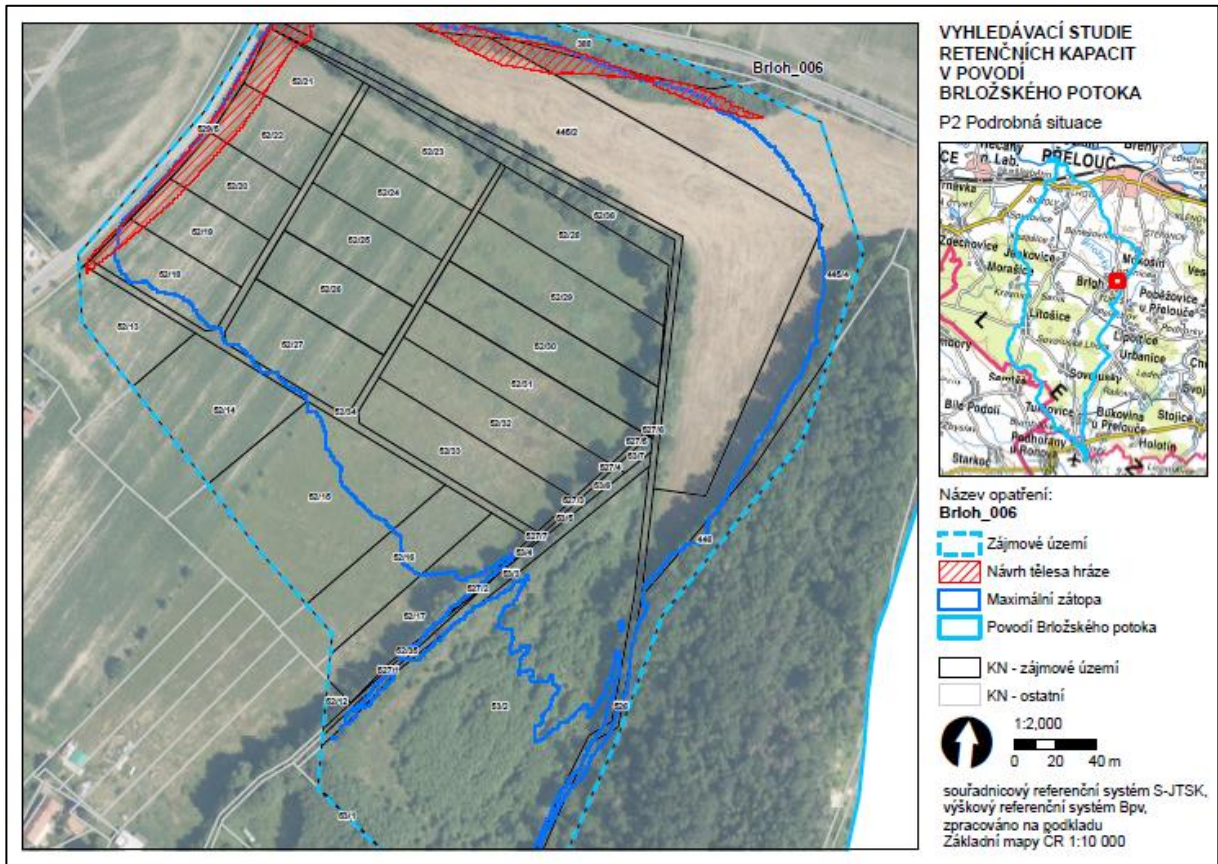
VYHLEDÁVACÍ STUDIE RETENČNÍCH KAPACIT V POVODÍ BRLOŽSKÉHO POTOKA

P2 Podrobná situace

Brloh_006

380

52/21

445/2

52/8

52/22

52/23

52/20

52/24

52/36

52/19

52/25

52/28

52/18

52/26

52/29

445/4

52/13

52/27

52/30

52/31

52/14

52/34

52/32

527/6

52/33

52/15

52/16

446

52/17

52/35

52/12

53/2

526

53/1

PŘELOUČ

Jankovice

Morašice

Brloh

Litošice

Lipoltice

Urbanice

Sovoluská

Tupešice

Bukovina u Přelouče

Holotín

Stojice

Pobězovice u Přelouče

Mokošín

Bílé Podolí

Podhořany u Ronova

Starkoč

Název opatření:
Brloh_006

Zájmové území

Návrh tělesa hráze

Maximální zátopa

Povodí Brložského potoka

KN - zájmové území

KN - ostatní

1:2,000

0 20 40 m

souřadnicový referenční systém S-JTSK, výškový referenční systém Bpv, zpracováno na podkladu Základní mapy ČR 1:10 000